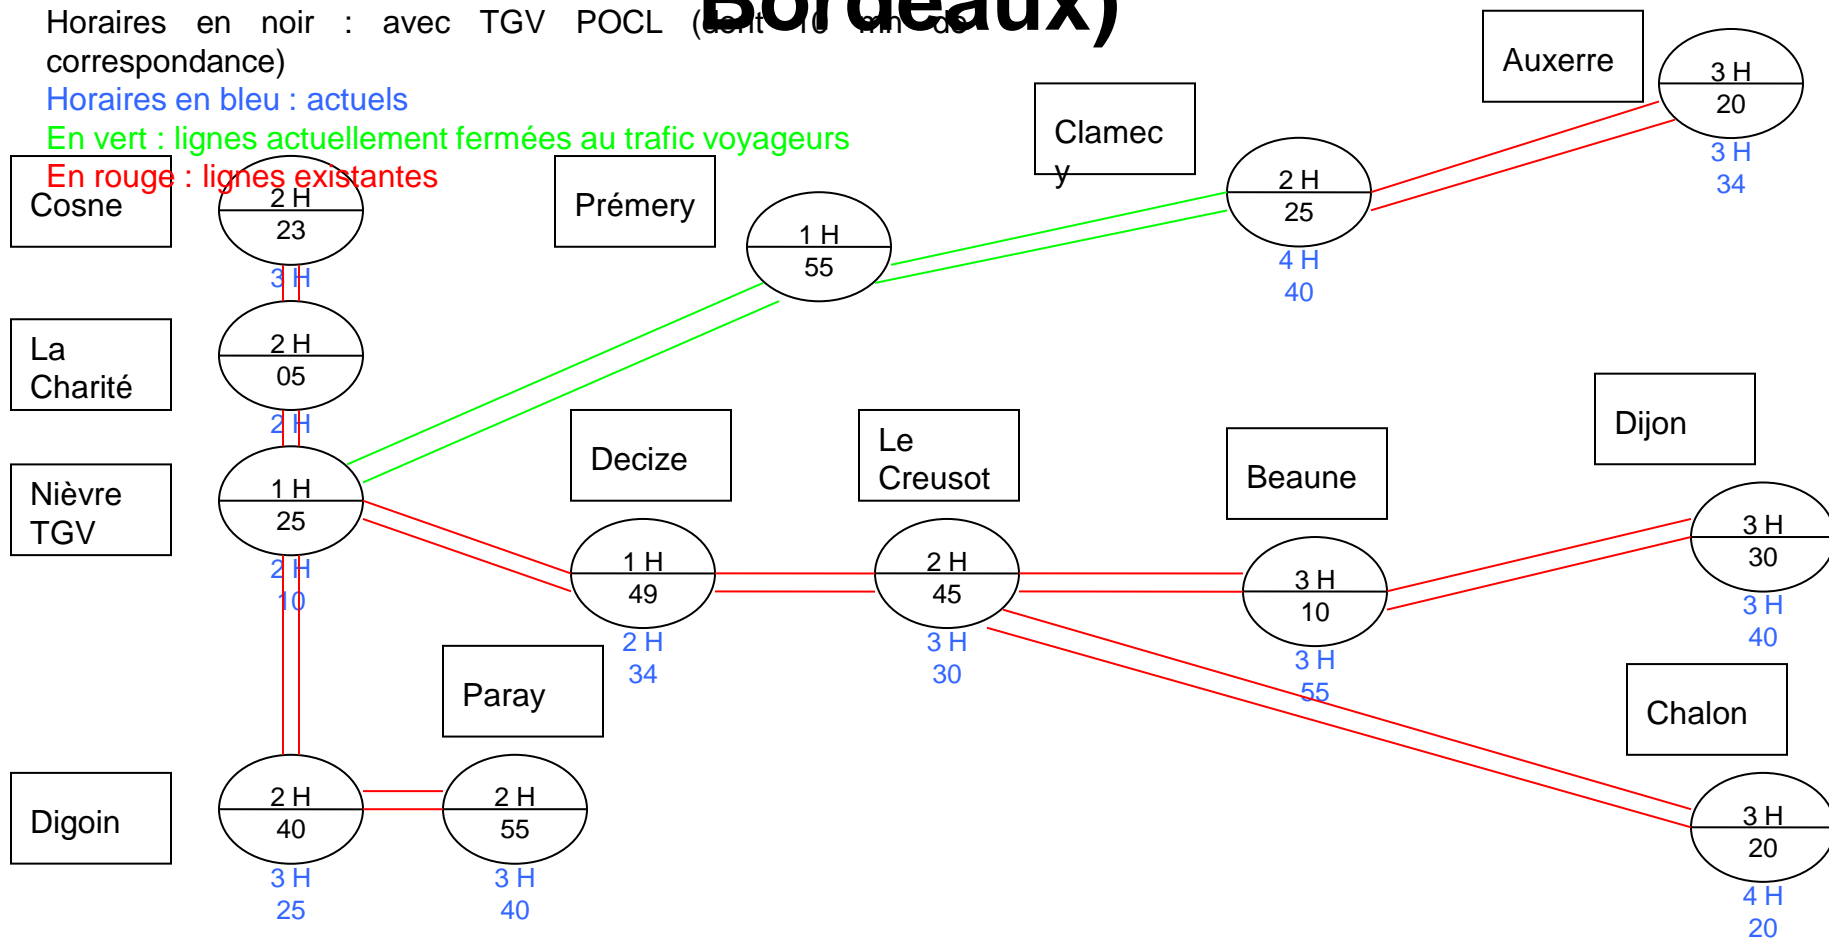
Horaires en noir : avec TGV POCL (dont 10 mn de correspondance)
Horaires en bleu : actuels
En vert : lignes actuellement fermées au trafic voyageurs
En rouge : lignes existantes

Bordeaux)

Auxerre
3 H
20
3 H
34

Clamecy

2 H
25
4 H
40

Cosne
2 H
23
3 H

Prémery
1 H
55

La Charité
2 H
05
2 H

Nièvre TGV
1 H
25
2 H
10

Decize
1 H
49
2 H
34

Le Creusot
2 H
45
3 H
30

Beaune
3 H
10
3 H
55

Dijon
3 H
30
3 H
40

Paray
2 H
55
3 H
40

Chalon
3 H
20
4 H
20

Digoin
2 H
40
3 H
25